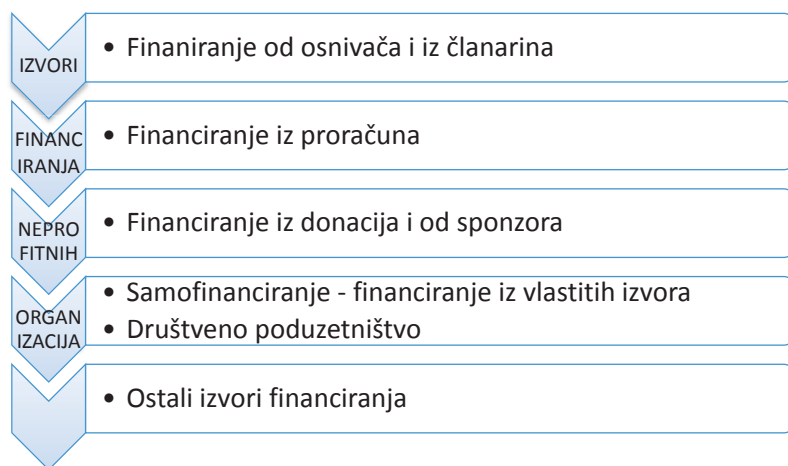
IZVORI

• Finaniranje od osnivača i iz članarina

FINANC IRANJA

• Financiranje iz proračuna

NEPRO FITNIH

• Financiranje iz donacija i od sponzora

ORGAN IZACIJA

• Samofinanciranje - financiranje iz vlastitih izvora
• Društveno poduzetništvo

• Ostali izvori financiranja